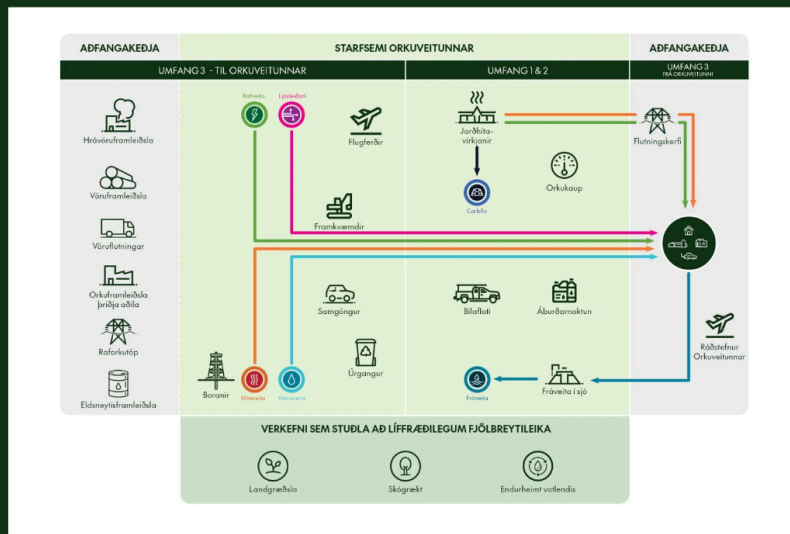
AÐFANGAKEÐJA

STARFSEMI ORKUVEITUNNAR

AÐFANGAKEÐJA

UMFANG 3 - TIL ORKUVEITUNNAR

UMFANG 1 & 2

UMFANG 3
FRÁ ORKUVEITUNNI

Hrávöruframleiðsla

Vöruframleiðsla

Vöruflutningar

Orkuframleiðsla þriðja aðila

Raforkutöp

Eldsneytisframleiðsla

Rafveita

Ljósleiðari

Flugferðir

Framkvæmdir

Samgöngur

Úrgangur

Boranir

Hitaveita

Vatnsveita

Jarðhita-virkjanir

Carbfix

Orkukaup

Bílafloti

Áburðarnoktun

Fráveita

Fráveita í sjó

Flutningskerfi

Ráðstefnur Orkuveitunnar

VERKEFNI SEM STUÐLA AÐ LÍFFRÆÐILEGUM FJÖLBREYTILEIKA

Landgræðsla

Skógrækt

Endurheimt votlendis